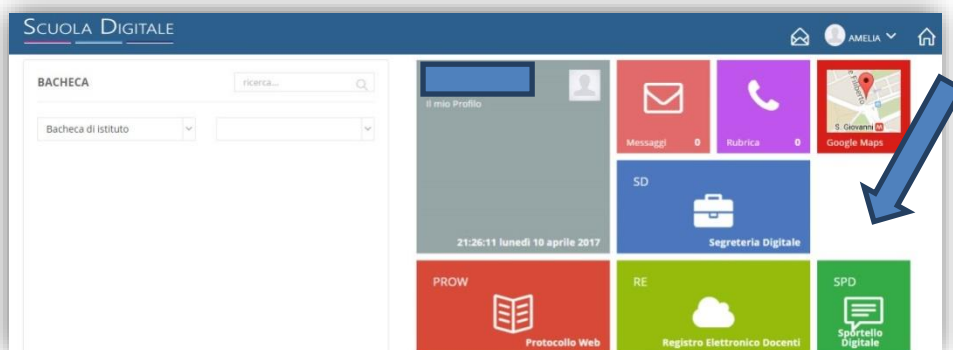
SCUOLA DIGITALE

AMELIA

BACHECA

ricerca...

Bacheca di istituto

Il mio Profilo

21:26:11 lunedì 10 aprile 2017

Messaggi 0

Rubrica 0

S. Giovanni

Google Maps

SD

Segreteria Digitale

PROW

Protocollo Web

RE

Registro Elettronico Docenti

SPD

Sportello Digitale